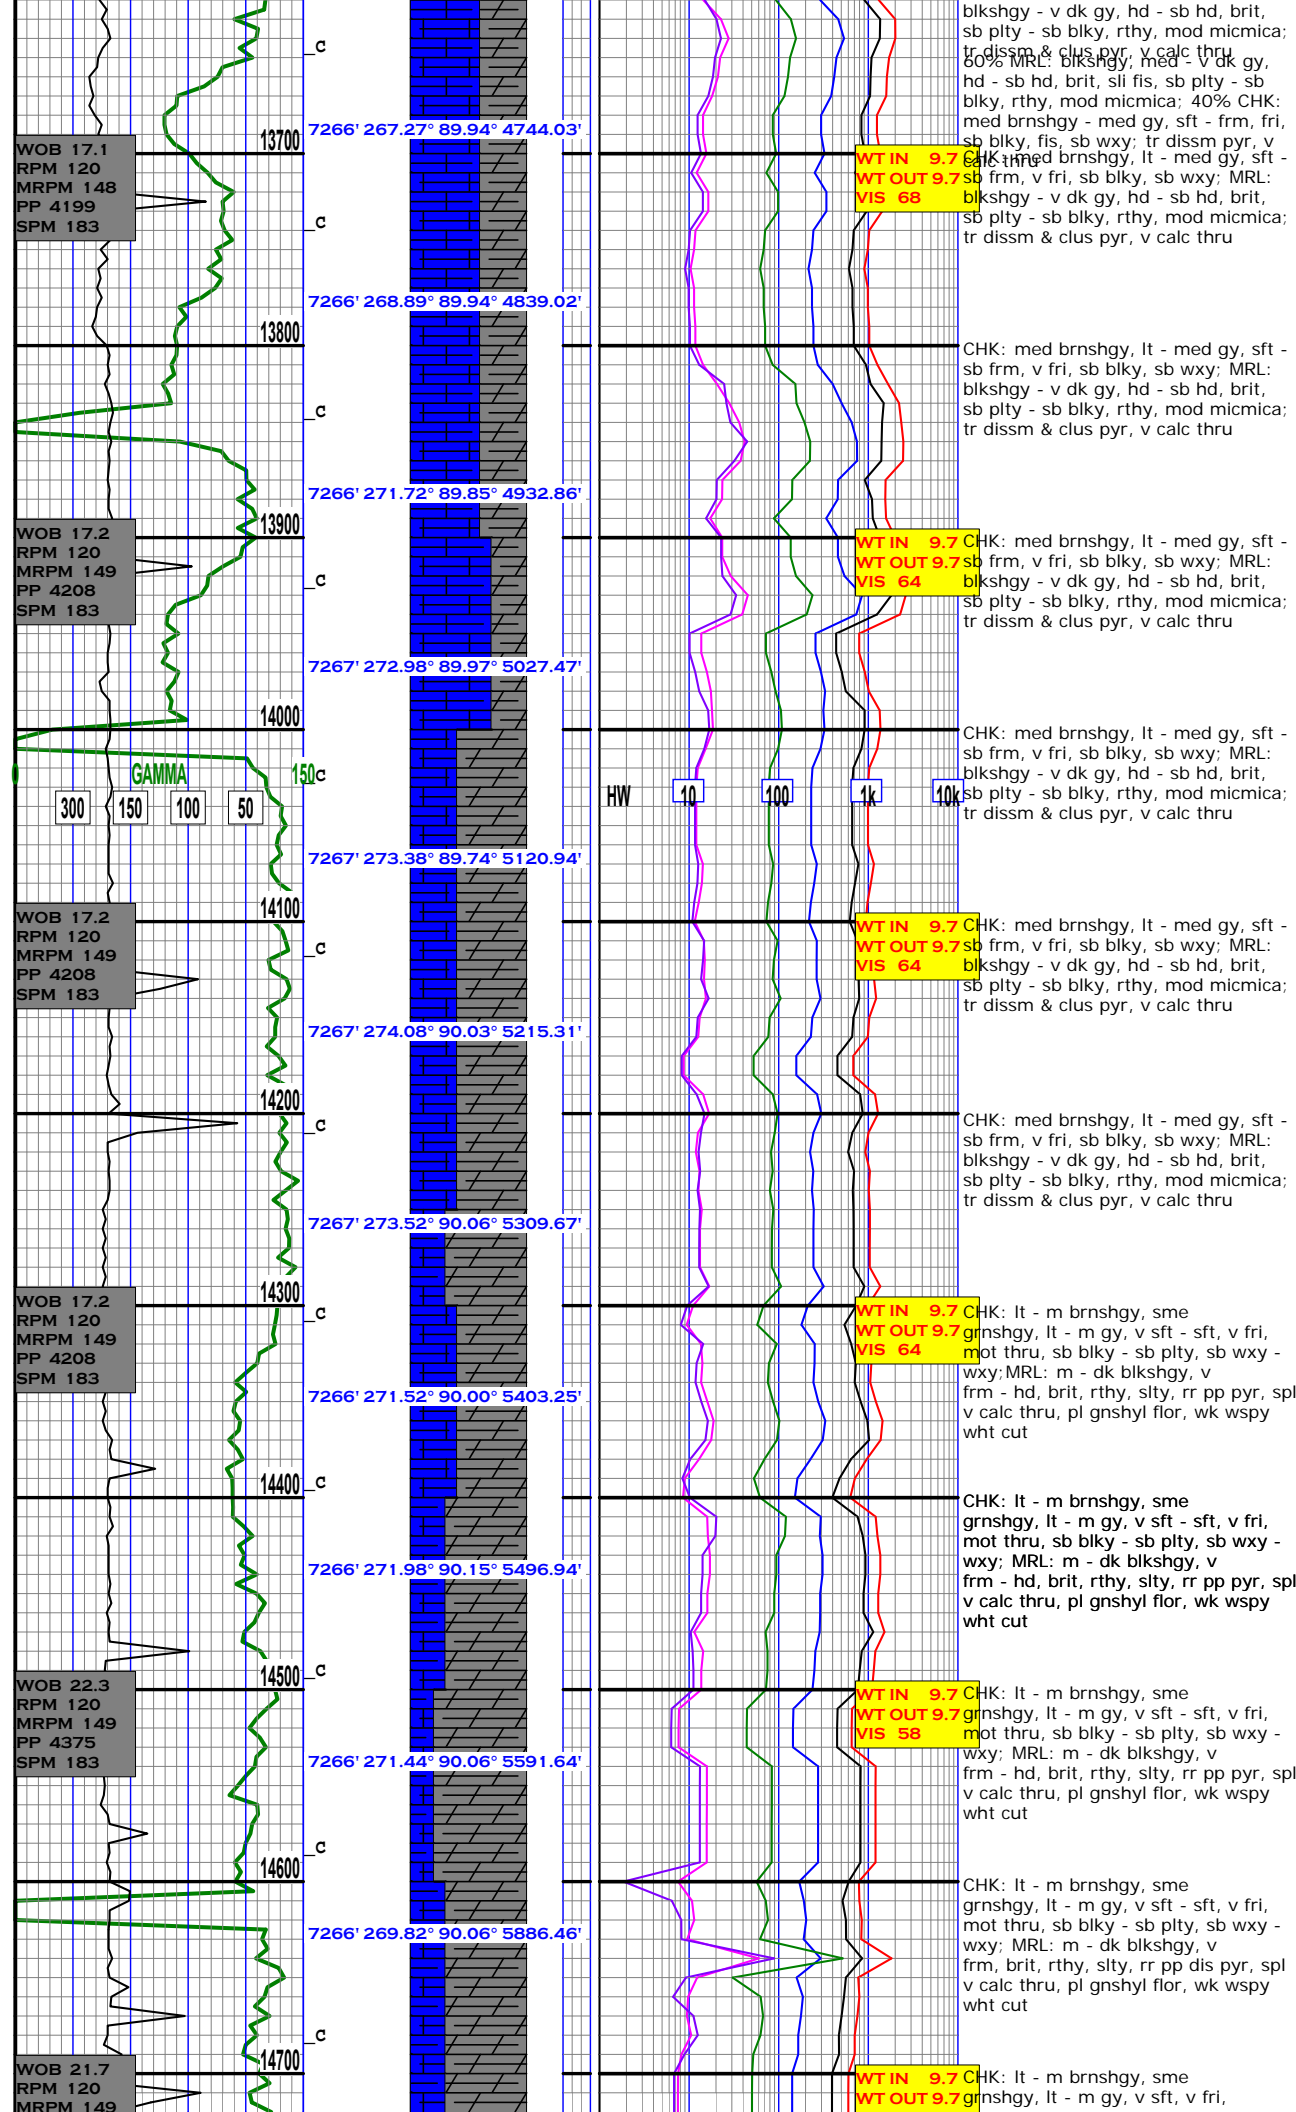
c
13700
WOB 17.1
RPM 120
MRPM 148
PP 4199
SPM 183
7266' 267.27° 89.94° 4744.03'
c
7266' 268.89° 89.94° 4839.02'
13800
c
7266' 271.72° 89.85° 4932.86'
13900
WOB 17.2
RPM 120
MRPM 149
PP 4208
SPM 183
c
7267' 272.98° 89.97° 5027.47'
14000
0 GAMMA 150 c
300 150 100 50
7267' 273.38° 89.74° 5120.94'
14100
WOB 17.2
RPM 120
MRPM 149
PP 4208
SPM 183
c
7267' 274.08° 90.03° 5215.31'
14200
c
7267' 273.52° 90.06° 5309.67'
14300
WOB 17.2
RPM 120
MRPM 149
PP 4208
SPM 183
c
7266' 271.52° 90.00° 5403.25'
14400 c
7266' 271.98° 90.15° 5496.94'
14500 c
WOB 22.3
RPM 120
MRPM 149
PP 4375
SPM 183
7266' 271.44° 90.06° 5591.64'
c
14600
7266' 269.82° 90.06° 5886.46'
c
14700
WOB 21.7
RPM 120
MRPM 149

HW 10 100 1k 10k

WT IN 9.7
WT OUT 9.7
VIS 68
WT IN 9.7
WT OUT 9.7
VIS 64
WT IN 9.7
WT OUT 9.7
VIS 64
WT IN 9.7
WT OUT 9.7
VIS 64
WT IN 9.7
WT OUT 9.7
VIS 58
WT IN 9.7
WT OUT 9.7

blkshgy - v dk gy, hd - sb hd, brit, sb plty - sb blky, rthy, mod micmica; tr dissm & clus pyr, v calc thru
60% MRL: blkshgy; med - v dk gy, hd - sb hd, brit, sli fis, sb plty - sb blky, rthy, mod micmica; 40% CHK: med brnshgy - med gy, sft - frm, fri, sb blky, fis, sb wxy; tr dissm pyr, v calc thru
CHK: med brnshgy, lt - med gy, sft - sb frm, v fri, sb blky, sb wxy; MRL: blkshgy - v dk gy, hd - sb hd, brit, sb plty - sb blky, rthy, mod micmica; tr dissm & clus pyr, v calc thru

CHK: med brnshgy, lt - med gy, sft - sb frm, v fri, sb blky, sb wxy; MRL: blkshgy - v dk gy, hd - sb hd, brit, sb plty - sb blky, rthy, mod micmica; tr dissm & clus pyr, v calc thru

CHK: med brnshgy, lt - med gy, sft - sb frm, v fri, sb blky, sb wxy; MRL: blkshgy - v dk gy, hd - sb hd, brit, sb plty - sb blky, rthy, mod micmica; tr dissm & clus pyr, v calc thru

CHK: med brnshgy, lt - med gy, sft - sb frm, v fri, sb blky, sb wxy; MRL: blkshgy - v dk gy, hd - sb hd, brit, sb plty - sb blky, rthy, mod micmica; tr dissm & clus pyr, v calc thru

CHK: med brnshgy, lt - med gy, sft - sb frm, v fri, sb blky, sb wxy; MRL: blkshgy - v dk gy, hd - sb hd, brit, sb plty - sb blky, rthy, mod micmica; tr dissm & clus pyr, v calc thru

CHK: med brnshgy, lt - med gy, sft - sb frm, v fri, sb blky, sb wxy; MRL: blkshgy - v dk gy, hd - sb hd, brit, sb plty - sb blky, rthy, mod micmica; tr dissm & clus pyr, v calc thru

CHK: lt - m brnshgy, sme grnshgy, lt - m gy, v sft - sft, v fri, mot thru, sb blky - sb plty, sb wxy - wxy;MRL: m - dk blkshgy, v frm - hd, brit, rthy, slty, rr pp pyr, spl v calc thru, pl gnshyl flor, wk wspy wht cut

CHK: lt - m brnshgy, sme grnshgy, lt - m gy, v sft - sft, v fri, mot thru, sb blky - sb plty, sb wxy - wxy; MRL: m - dk blkshgy, v frm - hd, brit, rthy, slty, rr pp pyr, spl v calc thru, pl gnshyl flor, wk wspy wht cut

CHK: lt - m brnshgy, sme grnshgy, lt - m gy, v sft - sft, v fri, mot thru, sb blky - sb plty, sb wxy - wxy; MRL: m - dk blkshgy, v frm - hd, brit, rthy, slty, rr pp pyr, spl v calc thru, pl gnshyl flor, wk wspy wht cut

CHK: lt - m brnshgy, sme grnshgy, lt - m gy, v sft - sft, v fri, mot thru, sb blky - sb plty, sb wxy - wxy; MRL: m - dk blkshgy, v frm, brit, rthy, slty, rr pp dis pyr, spl v calc thru, pl gnshyl flor, wk wspy wht cut

CHK: lt - m brnshgy, sme grnshgy, lt - m gy, v sft, v fri,